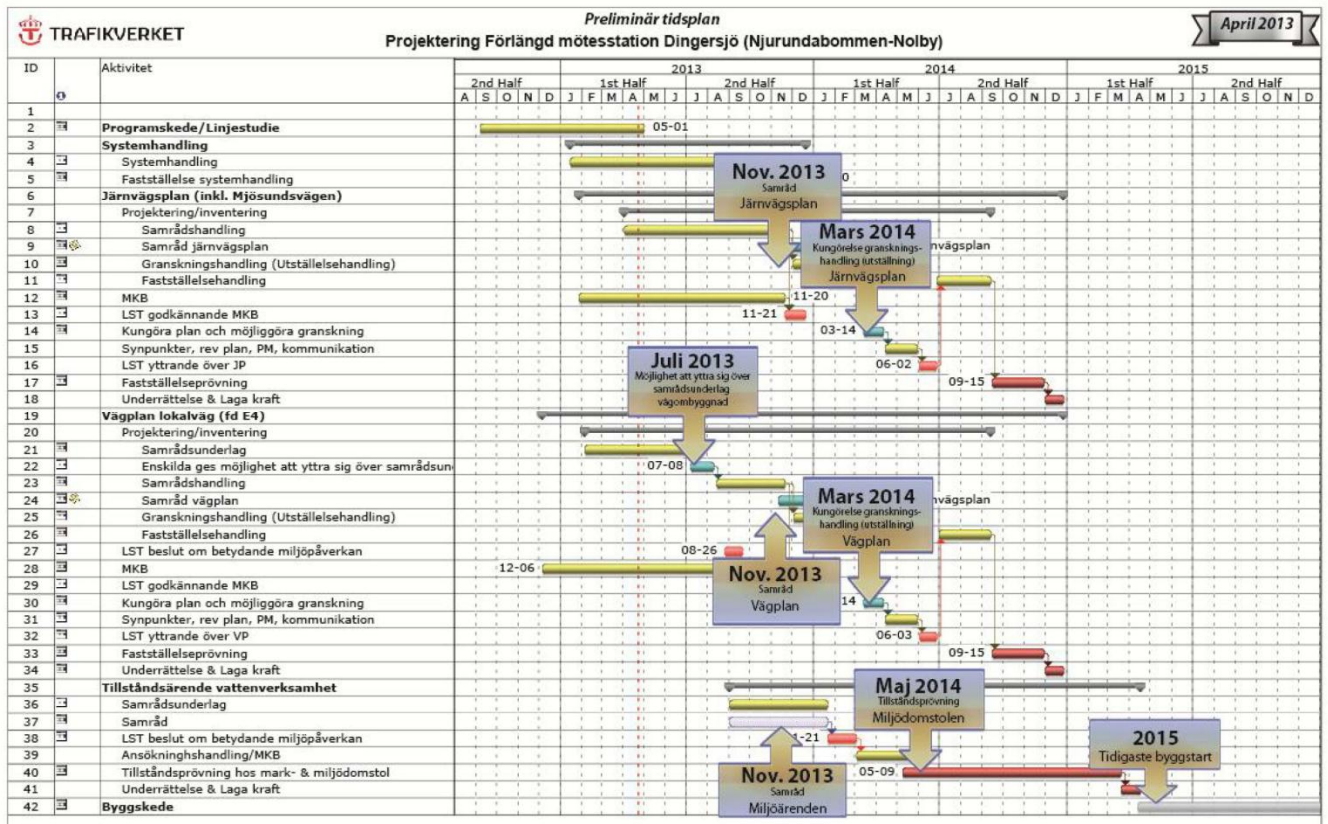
TRAFIKVERKET

Preliminär tidsplan
Projektering Förlängd mötesstation Dingersjö (Njurundabommen-Nolby)

April 2013

| ID | | Aktivitet |
|---|---|---|
| 1 | | |
| 2 | | Programskede/Linjestudie |
| 3 | | Systemhandling |
| 4 | | Systemhandling |
| 5 | | Fastställelse systemhandling |
| 6 | | Järnvägsplan (inkl. Mjösundsvägen) |
| 7 | | Projektering/inventering |
| 8 | | Samrådshandling |
| 9 | | Samråd järnvägsplan |
| 10 | | Granskningshandling (Utställelsehandling) |
| 11 | | Fastställelsehandling |
| 12 | | MKB |
| 13 | | LST godkännande MKB |
| 14 | | Kungöra plan och möjliggöra granskning |
| 15 | | Synpunkter, rev plan, PM, kommunikation |
| 16 | | LST yttrande över JP |
| 17 | | Fastställelseprövning |
| 18 | | Underrättelse & Laga kraft |
| 19 | | Vägplan lokalväg (fd E4) |
| 20 | | Projektering/inventering |
| 21 | | Samrådsunderlag |
| 22 | | Enskilda ges möjlighet att yttra sig över samrådsun |
| 23 | | Samrådshandling |
| 24 | | Samråd vägplan |
| 25 | | Granskningshandling (Utställelsehandling) |
| 26 | | Fastställelsehandling |
| 27 | | LST beslut om betydande miljöpåverkan |
| 28 | | MKB |
| 29 | | LST godkännande MKB |
| 30 | | Kungöra plan och möjliggöra granskning |
| 31 | | Synpunkter, rev plan, PM, kommunikation |
| 32 | | LST yttrande över VP |
| 33 | | Fastställelseprövning |
| 34 | | Underrättelse & Laga kraft |
| 35 | | Tillståndsärende vattenverksamhet |
| 36 | | Samrådsunderlag |
| 37 | | Samråd |
| 38 | | LST beslut om betydande miljöpåverkan |
| 39 | | Ansökninghshandling/MKB |
| 40 | | Tillståndsprövning hos mark- & miljödomstol |
| 41 | | Underrättelse & Laga kraft |
| 42 | | Byggskede |

2013 2014 2015
2nd Half 1st Half 2nd Half 1st Half 2nd Half 1st Half 2nd Half
A S O N D J F M A M J J A S O N D J F M A M J J A S O N D J F M A M J J A S O N D

05-01
0
nvägsplan
11-20
11-21
03-14
06-02
09-15
07-08
nvägsplan
08-26
12-06
14
06-03
09-15
1-21
05-09

Nov. 2013
Samråd
Järnvägsplan

Mars 2014
Kungörelse gransknings-handling (utställning)
Järnvägsplan

Juli 2013
Möjlighet att yttra sig över samrådsunderlag vägombyggnad

Mars 2014
Kungörelse gransknings-handling (utställning)
Vägplan

Nov. 2013
Samråd
Vägplan

Maj 2014
Tillståndsprövning
Miljödomstolen

2015
Tidigaste byggstart

Nov. 2013
Samråd
Miljöärenden